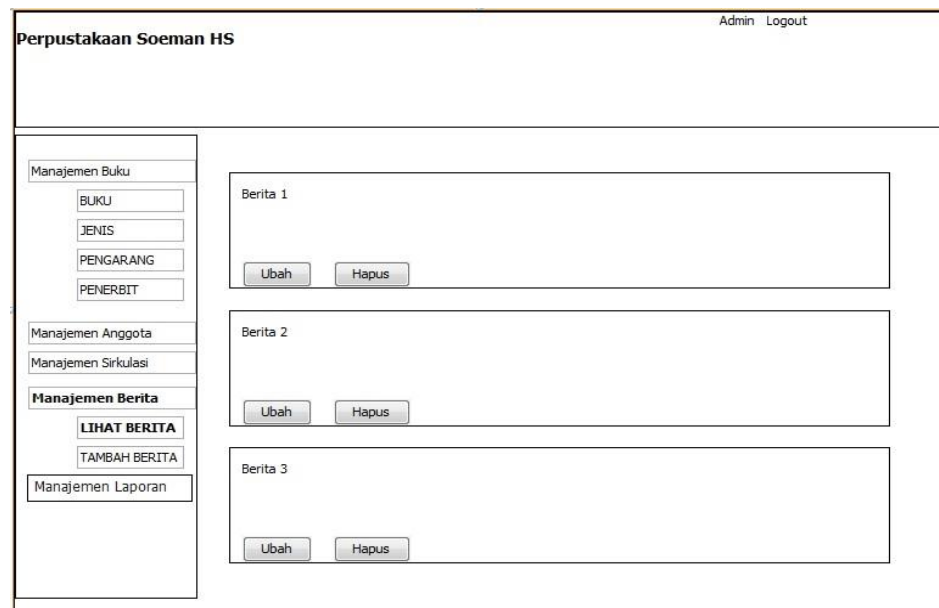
Perpustakaan Soeman HS

Admin Logout

Manajemen Buku
BUKU
JENIS
PENGARANG
PENERBIT
Manajemen Anggota
Manajemen Sirkulasi
Manajemen Berita
LIHAT BERITA
TAMBAH BERITA
Manajemen Laporan

Berita 1
Ubah Hapus

Berita 2
Ubah Hapus

Berita 3
Ubah Hapus